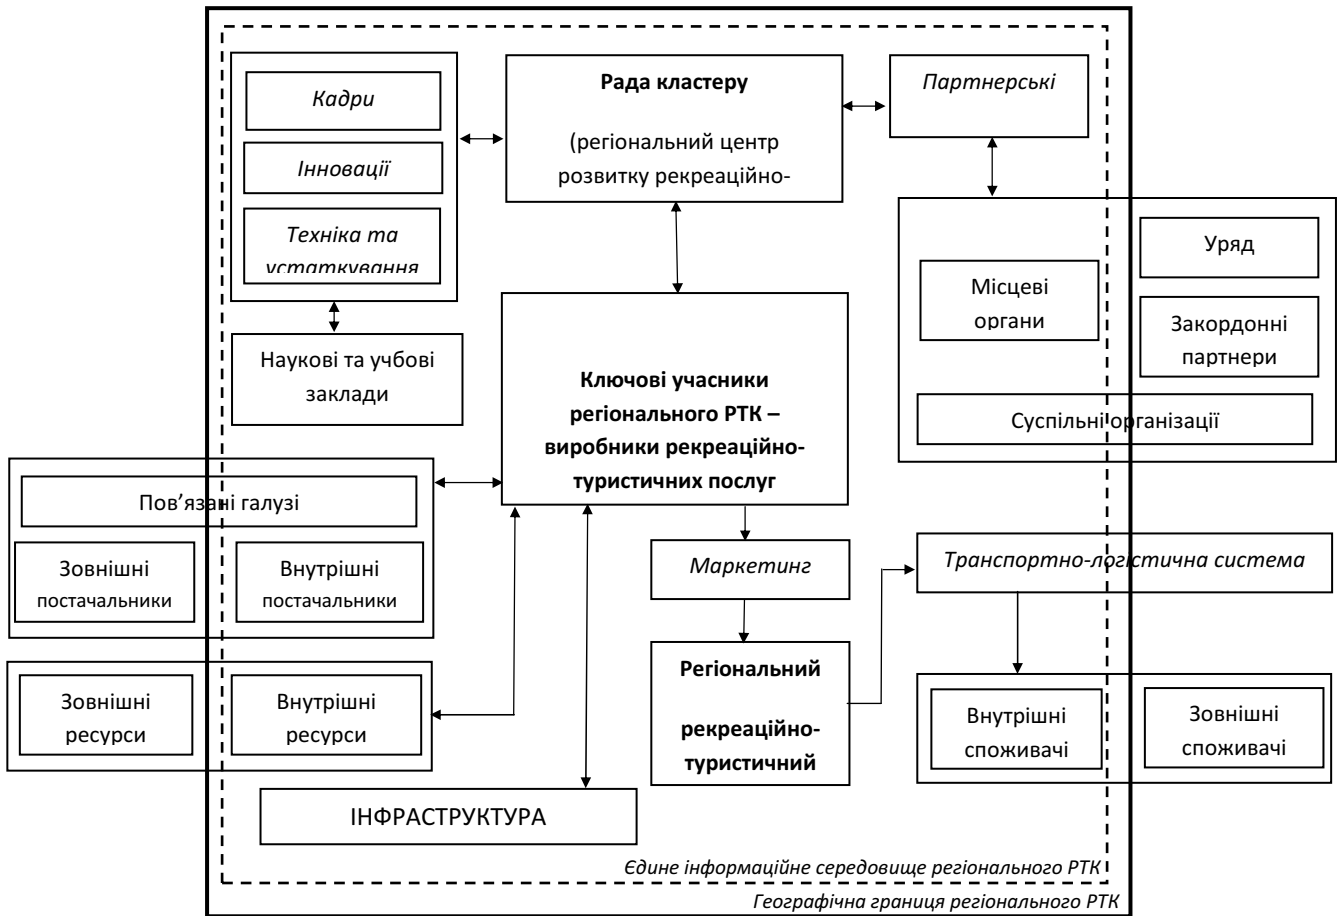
Кадри

Інновації

Техніка та устаткування

Рада кластеру

(регіональний центр розвитку рекреаційно-

Партнерські

Уряд

Місцеві органи

Закордонні партнери

Суспільні організації

Наукові та учбові заклади

Ключові учасники регіонального РТК – виробники рекреаційно-туристичних послуг

Пов'язані галузі

Зовнішні постачальники

Внутрішні постачальники

Маркетинг

Транспортно-логістична система

Зовнішні ресурси

Внутрішні ресурси

Регіональний

рекреаційно-туристичний

Внутрішні споживачі

Зовнішні споживачі

ІНФРАСТРУКТУРА

Єдине інформаційне середовище регіонального РТК

Географічна границя регіонального РТК